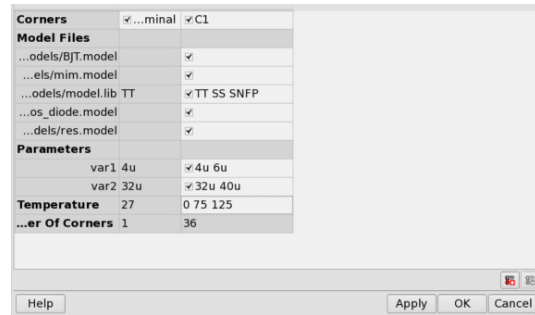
| Corners | ✓...minal | ✓C1 |
|---|---|---|
| Model Files | | |
| ...odels/BJT.model | | ✓ |
| ...els/mim.model | | ✓ |
| ...odels/model.lib | TT | ✓TT SS SNFP |
| ...os_diode.model | | ✓ |
| ...dels/res.model | | ✓ |
| Parameters | | |
| var1 | 4u | ✓4u 6u |
| var2 | 32u | ✓32u 40u |
| Temperature | 27 | 0 75 125 |
| ...er Of Corners | 1 | 36 |

Help

Apply OK Cancel